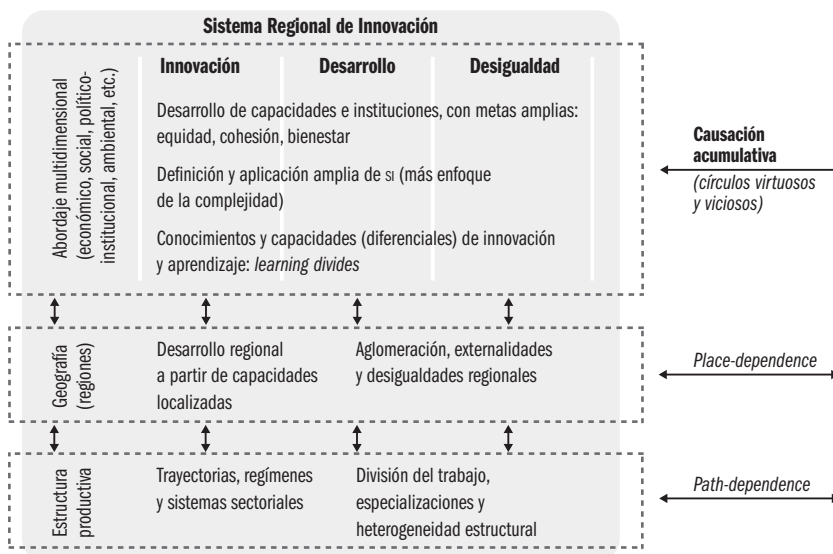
Sistema Regional de Innovación

Abordaje multidimensional (económico, social, político-institucional, ambiental, etc.)

Innovación

Desarrollo

Desigualdad

Desarrollo de capacidades e instituciones, con metas amplias: equidad, cohesión, bienestar

Definición y aplicación amplia de SI (más enfoque de la complejidad)

Conocimientos y capacidades (diferenciales) de innovación y aprendizaje: *learning divides*

Causación acumulativa

*(círculos virtuosos y viciosos)*

Geografía (regiones)

Desarrollo regional a partir de capacidades localizadas

Aglomeración, externalidades y desigualdades regionales

*Place-dependence*

Estructura productiva

Trayectorias, regímenes y sistemas sectoriales

División del trabajo, especializaciones y heterogeneidad estructural

*Path-dependence*